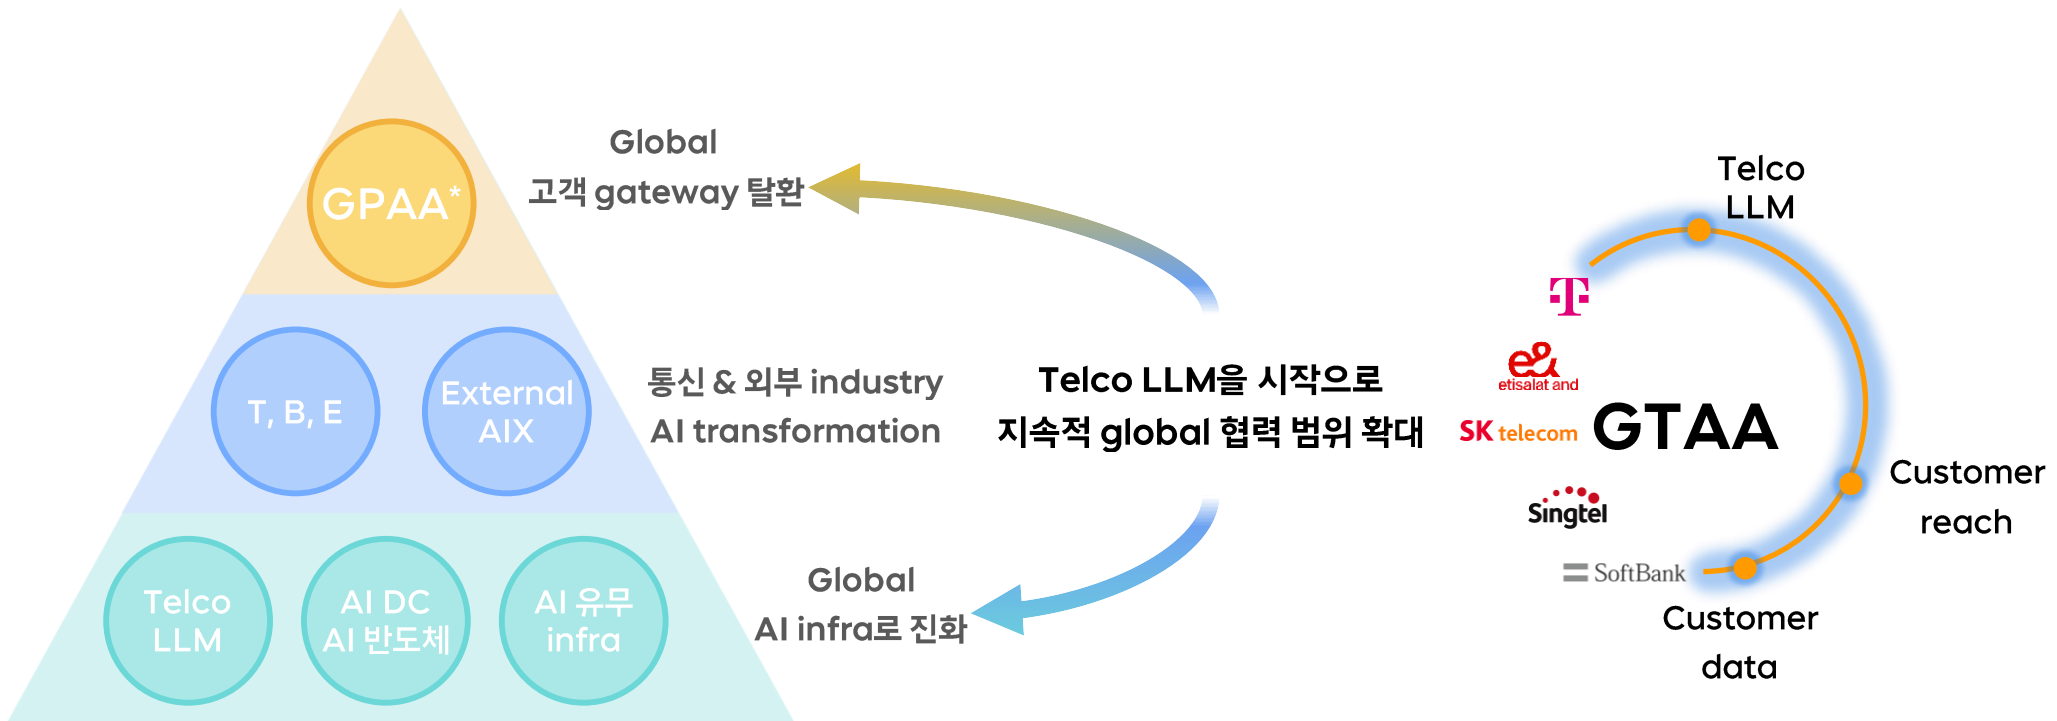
GPAA*

T, B, E

External AIX

Telco LLM

AI DC AI 반도체

AI 유무 infra

Global 고객 gateway 탈환

통신 & 외부 industry AI transformation

Global AI infra로 진화

Telco LLM을 시작으로 지속적 global 협력 범위 확대

Telco LLM

T

e& etisalat and

SK telecom

GTAA

Singtel

SoftBank

Customer reach

Customer data